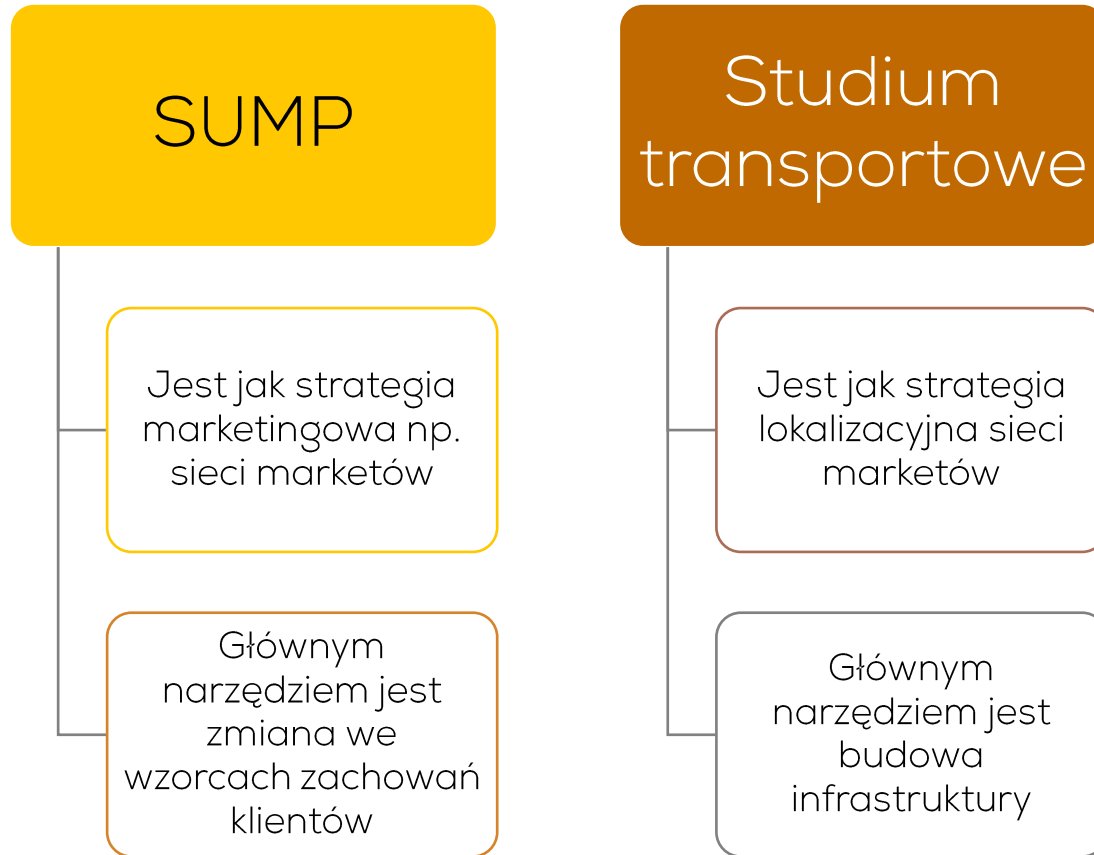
SUMP

Jest jak strategia marketingowa np. sieci marketów

Głównym narzędziem jest zmiana we wzorcach zachowań klientów

Studium transportowe

Jest jak strategia lokalizacyjna sieci marketów

Głównym narzędziem jest budowa infrastruktury